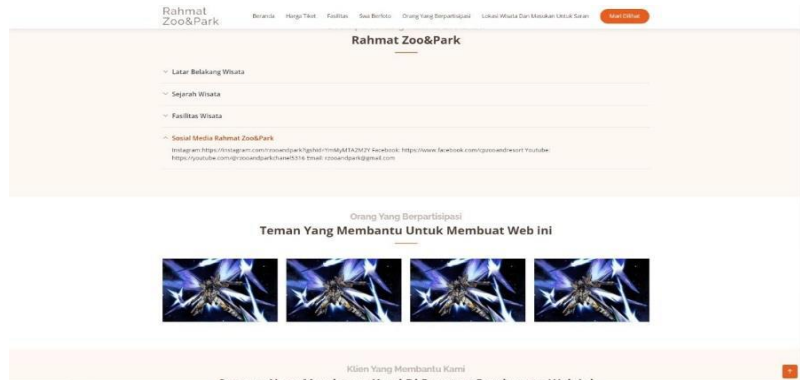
Rahmat Zoo&Park

Beranda Harga Tiket Fasilitas Sesi Berfoto Orang Yang Berpartisipasi Lokasi Wisata Dan Masukan Untuk Saran Mulai Dilihat

Rahmat Zoo&Park

Latar Belakang Wisata

Sejarah Wisata

Fasilitas Wisata

Social Media Rahmat Zoo&Park

Instagram: https://instagram.com/rzooandpark?igshid=YmMyMTA2M2Y= Facebook: https://www.facebook.com/rzooandresort Youtube: https://youtube.com/@rzooandparkchanel5316 Email: rzooandpark@gmail.com

Orang Yang Berpartisipasi

Teman Yang Membantu Untuk Membuat Web ini

Klien Yang Membantu Kami

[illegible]